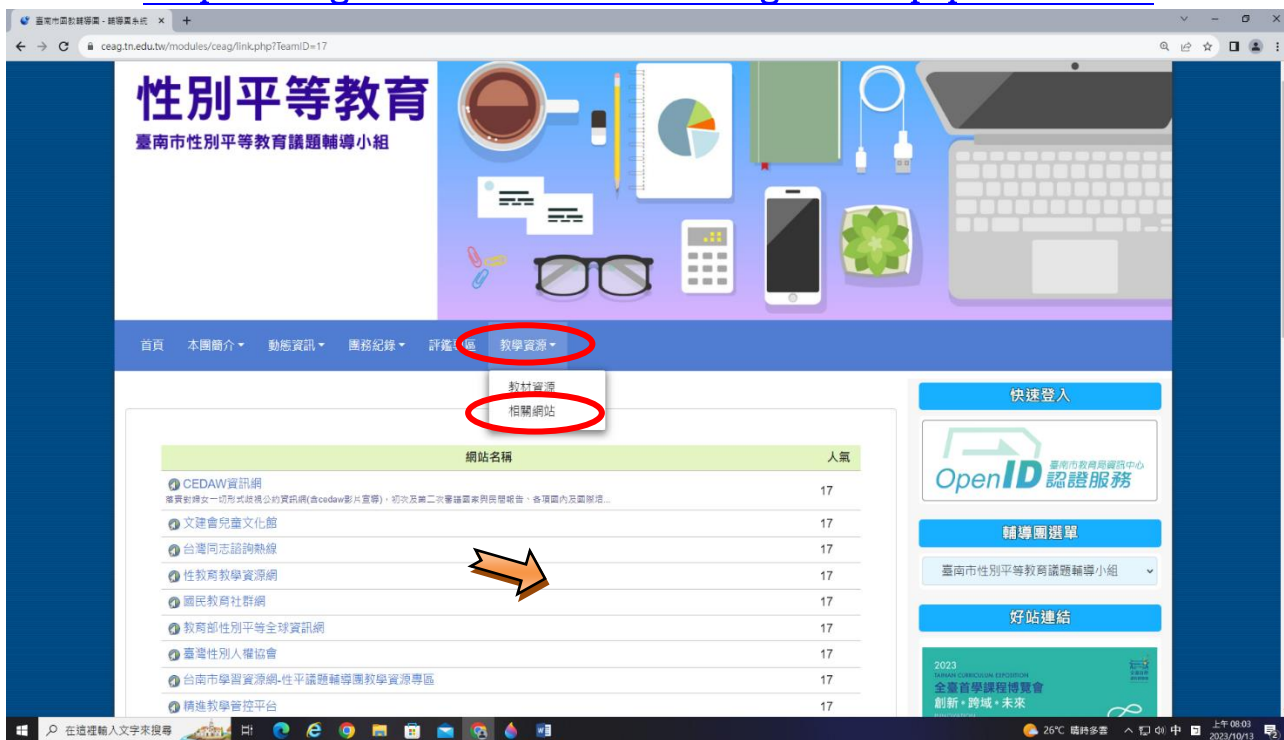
臺南市國教輔導團 - 輔導團系統 ×

ceag.tn.edu.tw/modules/ceag/link.php?TeamID=17

性別平等教育
臺南市性別平等教育議題輔導小組

首頁 本團簡介 動態資訊 團務紀錄 評鑑專區 教學資源

教材資源
相關網站

| 網站名稱 | 人氣 |
|---|---|
| CEDAW資訊網 消除對婦女一切形式歧視公約資訊網(含cedaw影片宣導)，初次及第二次暨第三次國家報告、民間報告、各項國內及國際追... | 17 |
| 文建會兒童文化館 | 17 |
| 台灣同志諮詢熱線 | 17 |
| 性教育教學資源網 | 17 |
| 國民教育社群網 | 17 |
| 教育部性別平等全球資訊網 | 17 |
| 臺灣性別人權協會 | 17 |
| 台南市學習資源網-性平議題輔導團教學資源專區 | 17 |
| 精進教學管控平台 | 17 |

快速登入

OpenID 臺南市教育局資訊中心 認證服務

輔導團選單

臺南市性別平等教育議題輔導小組

好站連結

2023 TAINAN CURRICULUM EXPOSITION 全臺首學課程博覽會 創新・跨域・未來

在這裡輸入文字來搜尋

26°C 晴時多雲 中 上午 08:03 2023/10/13